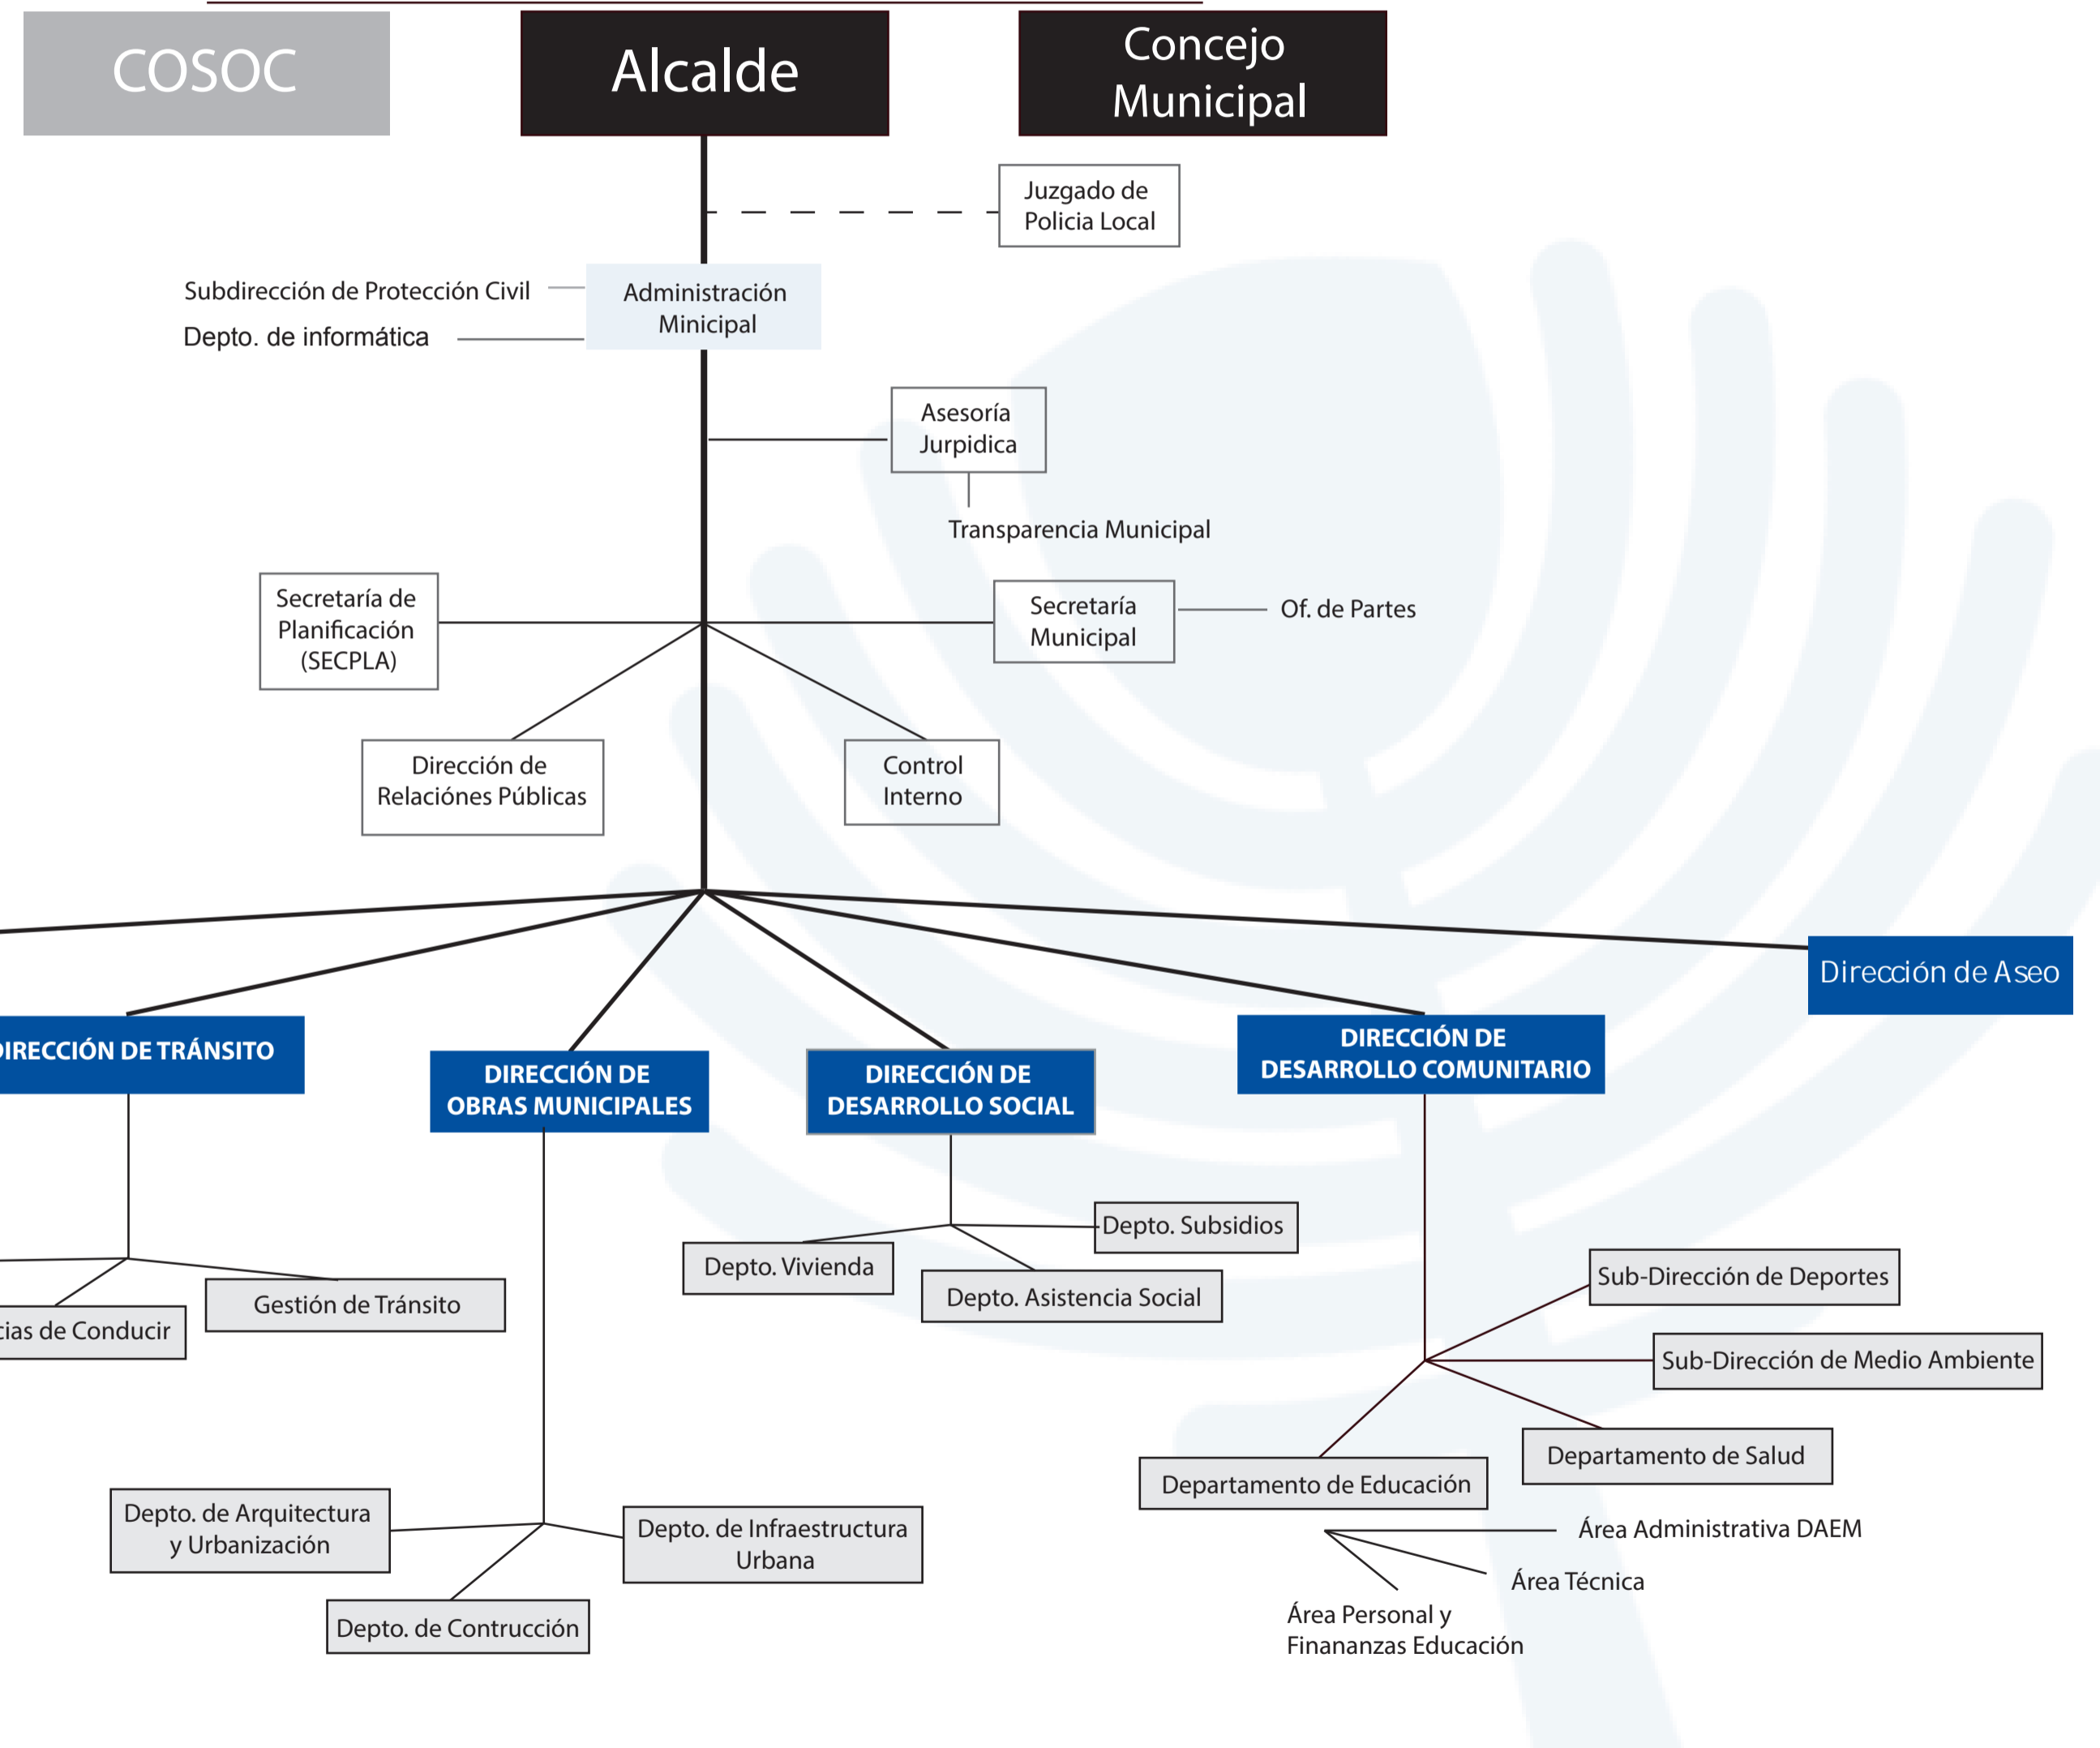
COSOC

Alcalde

Concejo Municipal

Juzgado de Policia Local

Subdirección de Protección Civil

Depto. de informática

Administración Minicipal

Asesoría Jurpidica

Transparencia Municipal

Secretaría de Planificación (SECPLA)

Secretaría Municipal

Of. de Partes

Dirección de Relaciónes Públicas

Control Interno

Dirección de Aseo

IRECCIÓN DE TRÁNSITO

DIRECCIÓN DE OBRAS MUNICIPALES

DIRECCIÓN DE DESARROLLO SOCIAL

DIRECCIÓN DE DESARROLLO COMUNITARIO

Depto. Subsidios

Depto. Vivienda

Depto. Asistencia Social

Gestión de Tránsito

cias de Conducir

Sub-Dirección de Deportes

Sub-Dirección de Medio Ambiente

Departamento de Salud

Departamento de Educación

Área Administrativa DAEM

Área Técnica

Área Personal y Finananzas Educación

Depto. de Arquitectura y Urbanización

Depto. de Infraestructura Urbana

Depto. de Contrucción